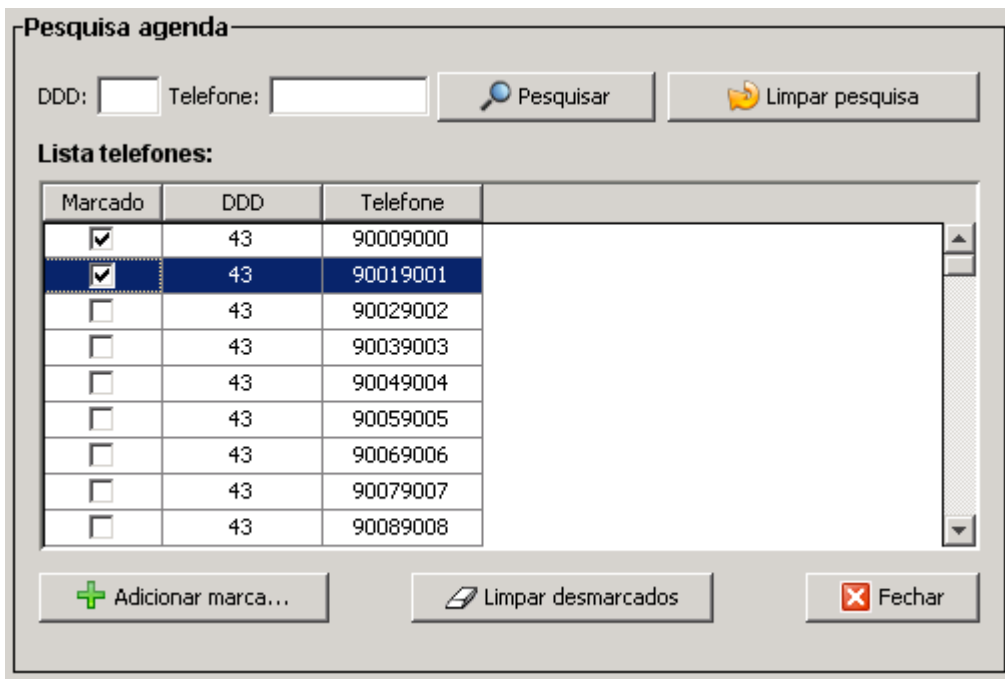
Pesquisa agenda

DDD: Telefone: Pesquisar Limpar pesquisa

Lista telefones:

| Marcado | DDD | Telefone |
|---|---|---|
| ☑ | 43 | 90009000 |
| ☑ | 43 | 90019001 |
| ☐ | 43 | 90029002 |
| ☐ | 43 | 90039003 |
| ☐ | 43 | 90049004 |
| ☐ | 43 | 90059005 |
| ☐ | 43 | 90069006 |
| ☐ | 43 | 90079007 |
| ☐ | 43 | 90089008 |

Adicionar marca... Limpar desmarcados Fechar